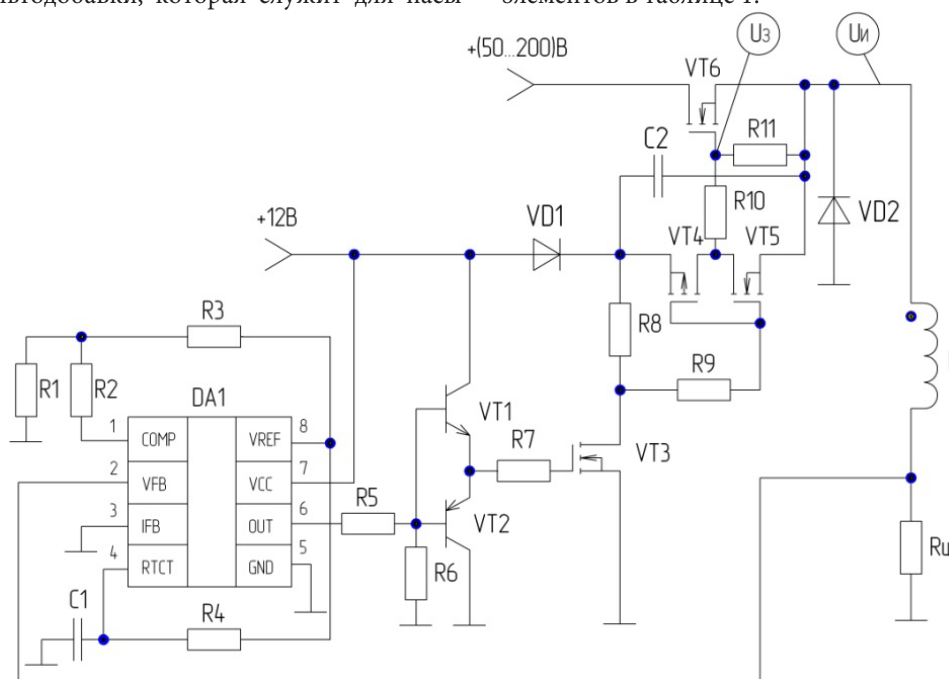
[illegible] которая служит для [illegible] элементов в таблице 1.

+(50...200)В

Uз

Uи

VT6

C2

R11

R10

VD2

+12В

VD1

VT4

VT5

R3

R8

R9

R1

R2

DA1

1 COMP

2 VFB

3 IFB

4 RTCT

8 VREF

7 VCC

6 OUT

5 GND

VT1

R7

VT3

R5

VT2

R6

C1

R4

Rш